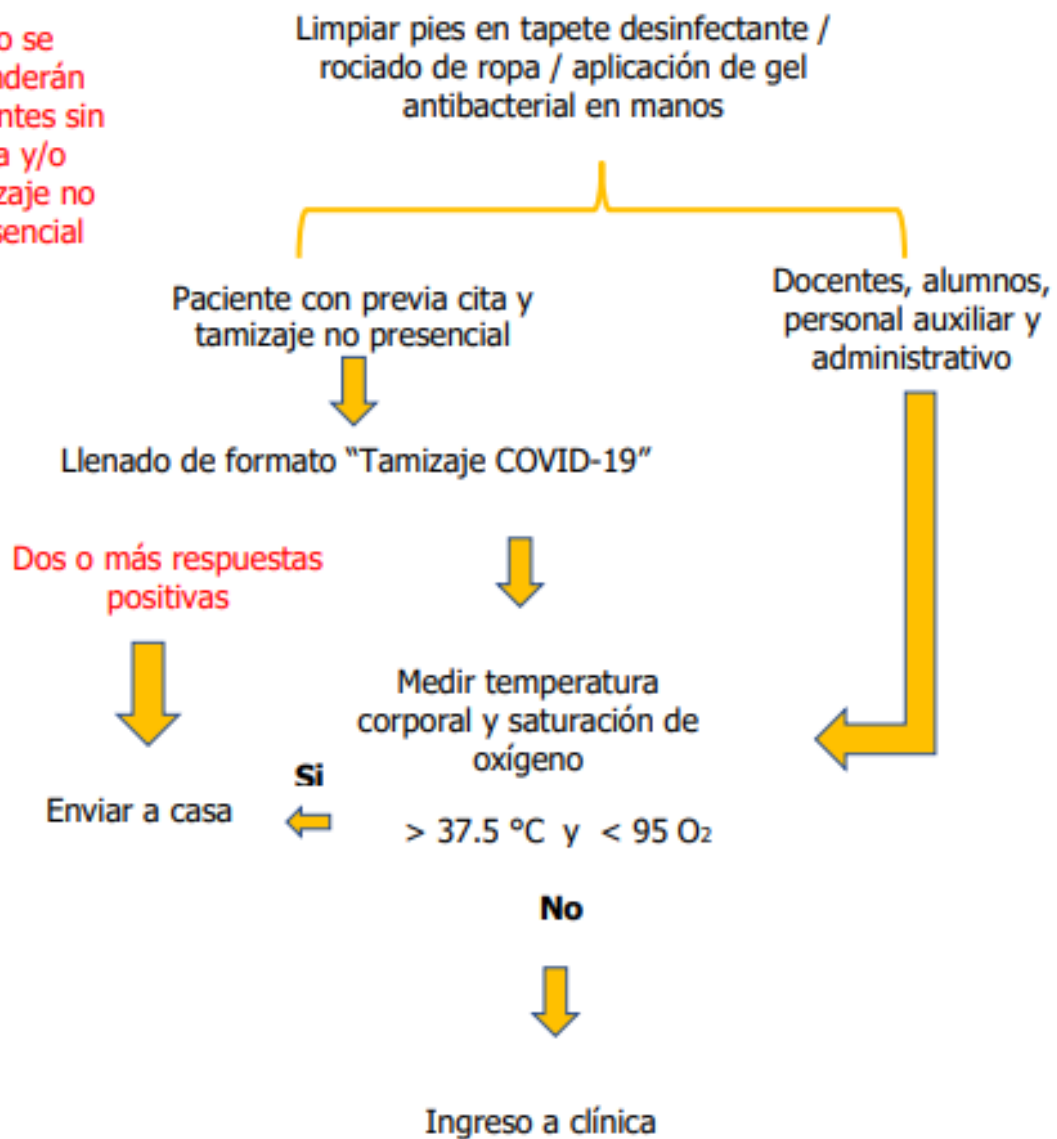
o se
derán
ntes sin
a y/o
zaje no
sencial

Limpiar pies en tapete desinfectante / rociado de ropa / aplicación de gel antibacterial en manos

Paciente con previa cita y tamizaje no presencial

Docentes, alumnos, personal auxiliar y administrativo

Llenado de formato "Tamizaje COVID-19"

Dos o más respuestas positivas

Medir temperatura corporal y saturación de oxígeno

Si

Enviar a casa

> 37.5 °C y < 95 $O_2$

No

Ingreso a clínica